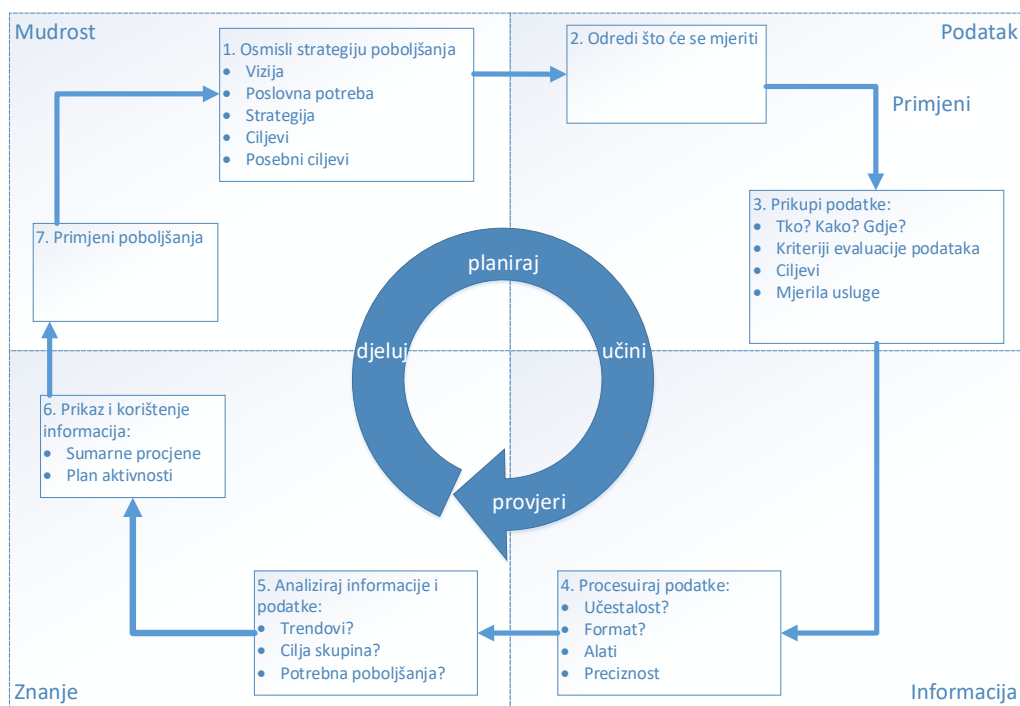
Mudrost

Podatak

1. Osmisli strategiju poboljšanja
- Vizija
- Poslovna potreba
- Strategija
- Ciljevi
- Posebni ciljevi

2. Odredi što će se mjeriti

Primjeni

3. Prikupi podatke:
- Tko? Kako? Gdje?
- Kriteriji evaluacije podataka
- Ciljevi
- Mjerila usluge

7. Primjeni poboljšanja

planiraj

djeluj

učini

provjeri

6. Prikaz i korištenje informacija:
- Sumarne procjene
- Plan aktivnosti

5. Analiziraj informacije i podatke:
- Trendovi?
- Cilja skupina?
- Potrebna poboljšanja?

4. Procesuiraj podatke:
- Učestalost?
- Format?
- Alati
- Preciznost

Znanje

Informacija